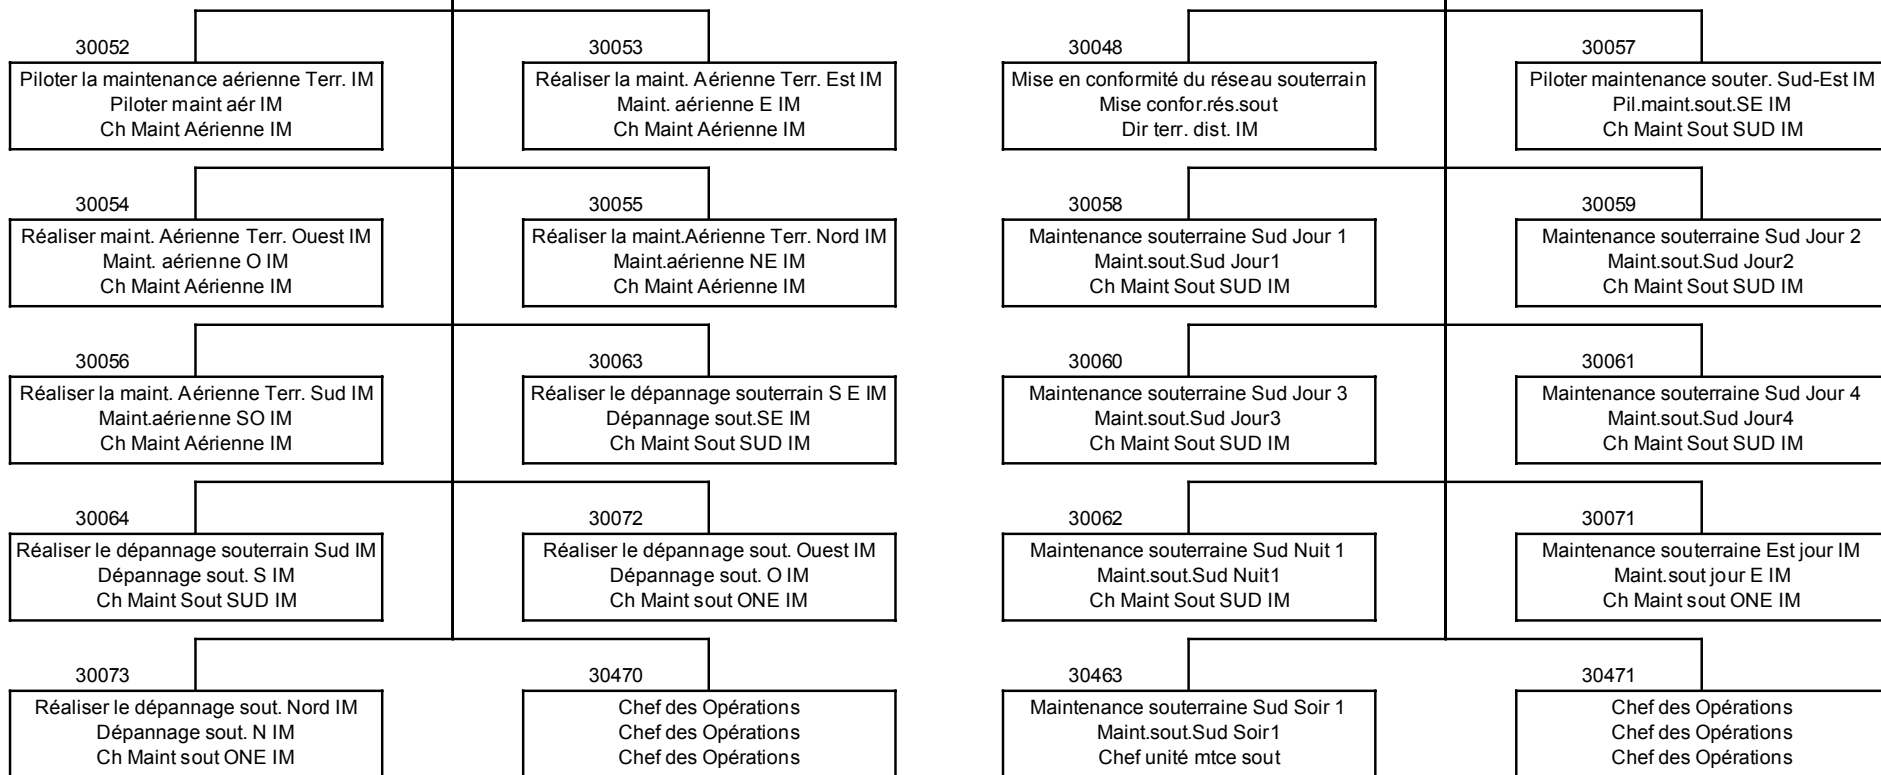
30052
Piloter la maintenance aérienne Terr. IM
Piloter maint aér IM
Ch Maint Aérienne IM

30053
Réaliser la maint. Aérienne Terr. Est IM
Maint. aérienne E IM
Ch Maint Aérienne IM

30048
Mise en conformité du réseau souterrain
Mise confor.rés.sout
Dir terr. dist. IM

30057
Piloter maintenance souter. Sud-Est IM
Pil.maint.sout.SE IM
Ch Maint Sout SUD IM

30054
Réaliser maint. Aérienne Terr. Ouest IM
Maint. aérienne O IM
Ch Maint Aérienne IM

30055
Réaliser la maint.Aérienne Terr. Nord IM
Maint.aérienne NE IM
Ch Maint Aérienne IM

30058
Maintenance souterraine Sud Jour 1
Maint.sout.Sud Jour1
Ch Maint Sout SUD IM

30059
Maintenance souterraine Sud Jour 2
Maint.sout.Sud Jour2
Ch Maint Sout SUD IM

30056
Réaliser la maint. Aérienne Terr. Sud IM
Maint.aérienne SO IM
Ch Maint Aérienne IM

30063
Réaliser le dépannage souterrain S E IM
Dépannage sout.SE IM
Ch Maint Sout SUD IM

30060
Maintenance souterraine Sud Jour 3
Maint.sout.Sud Jour3
Ch Maint Sout SUD IM

30061
Maintenance souterraine Sud Jour 4
Maint.sout.Sud Jour4
Ch Maint Sout SUD IM

30064
Réaliser le dépannage souterrain Sud IM
Dépannage sout. S IM
Ch Maint Sout SUD IM

30072
Réaliser le dépannage sout. Ouest IM
Dépannage sout. O IM
Ch Maint sout ONE IM

30062
Maintenance souterraine Sud Nuit 1
Maint.sout.Sud Nuit1
Ch Maint Sout SUD IM

30071
Maintenance souterraine Est jour IM
Maint.sout jour E IM
Ch Maint sout ONE IM

30073
Réaliser le dépannage sout. Nord IM
Dépannage sout. N IM
Ch Maint sout ONE IM

30470
Chef des Opérations
Chef des Opérations
Chef des Opérations

30463
Maintenance souterraine Sud Soir 1
Maint.sout.Sud Soir1
Chef unité mtce sout

30471
Chef des Opérations
Chef des Opérations
Chef des Opérations